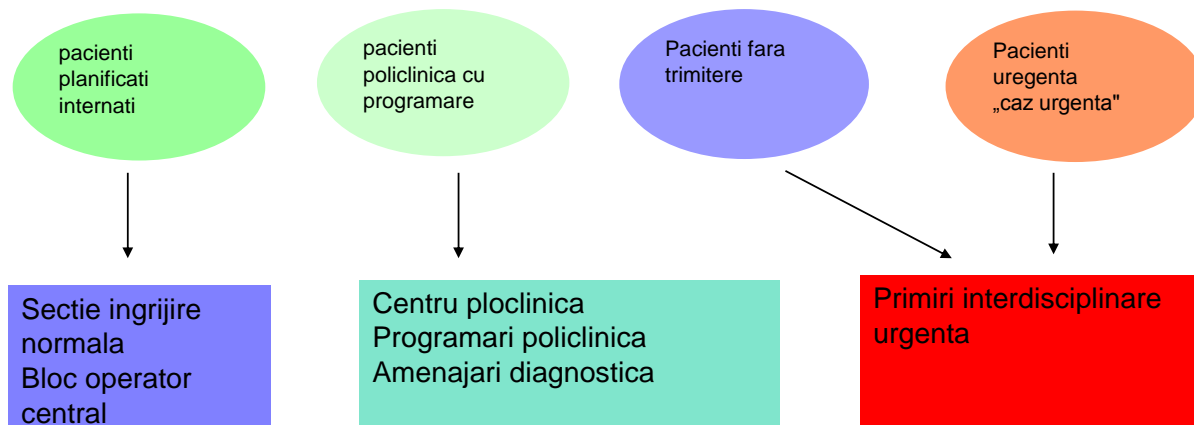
pacienti planificati internati

pacienti policlinica cu programare

Pacienti fara trimitere

Pacienti uregenta „caz urgenta"

Sectie ingrijire normala
Bloc operator central

Centru ploclinica
Programari policlinica
Amenajari diagnostica

Primiri interdisciplinare urgenta